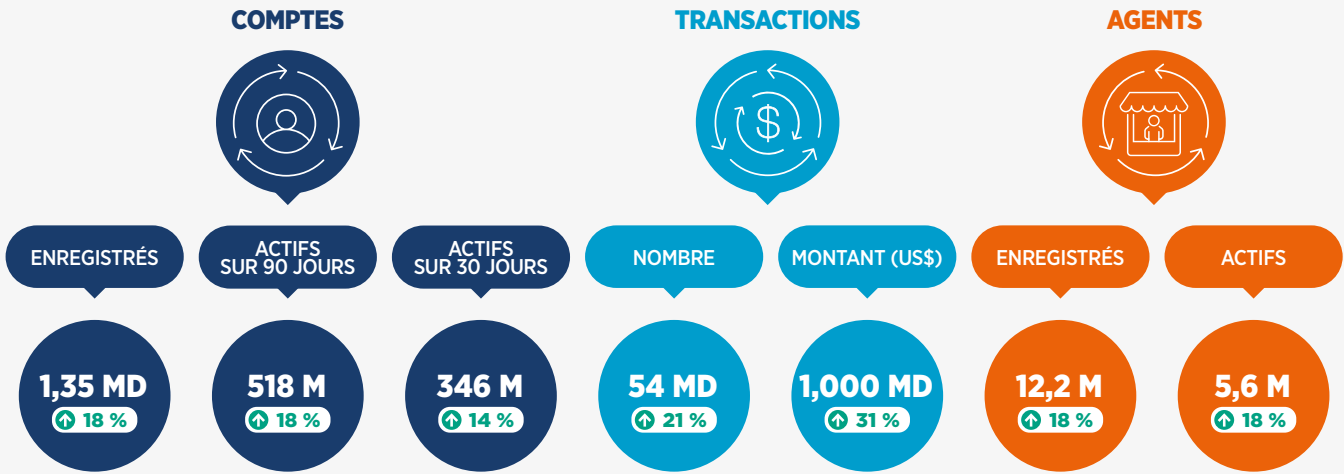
COMPTES

TRANSACTIONS

AGENTS

ENREGISTRÉS

ACTIFS SUR 90 JOURS

ACTIFS SUR 30 JOURS

NOMBRE

MONTANT (US$)

ENREGISTRÉS

ACTIFS

1,35 MD
18 %

518 M
18 %

346 M
14 %

54 MD
21 %

1,000 MD
31 %

12,2 M
18 %

5,6 M
18 %